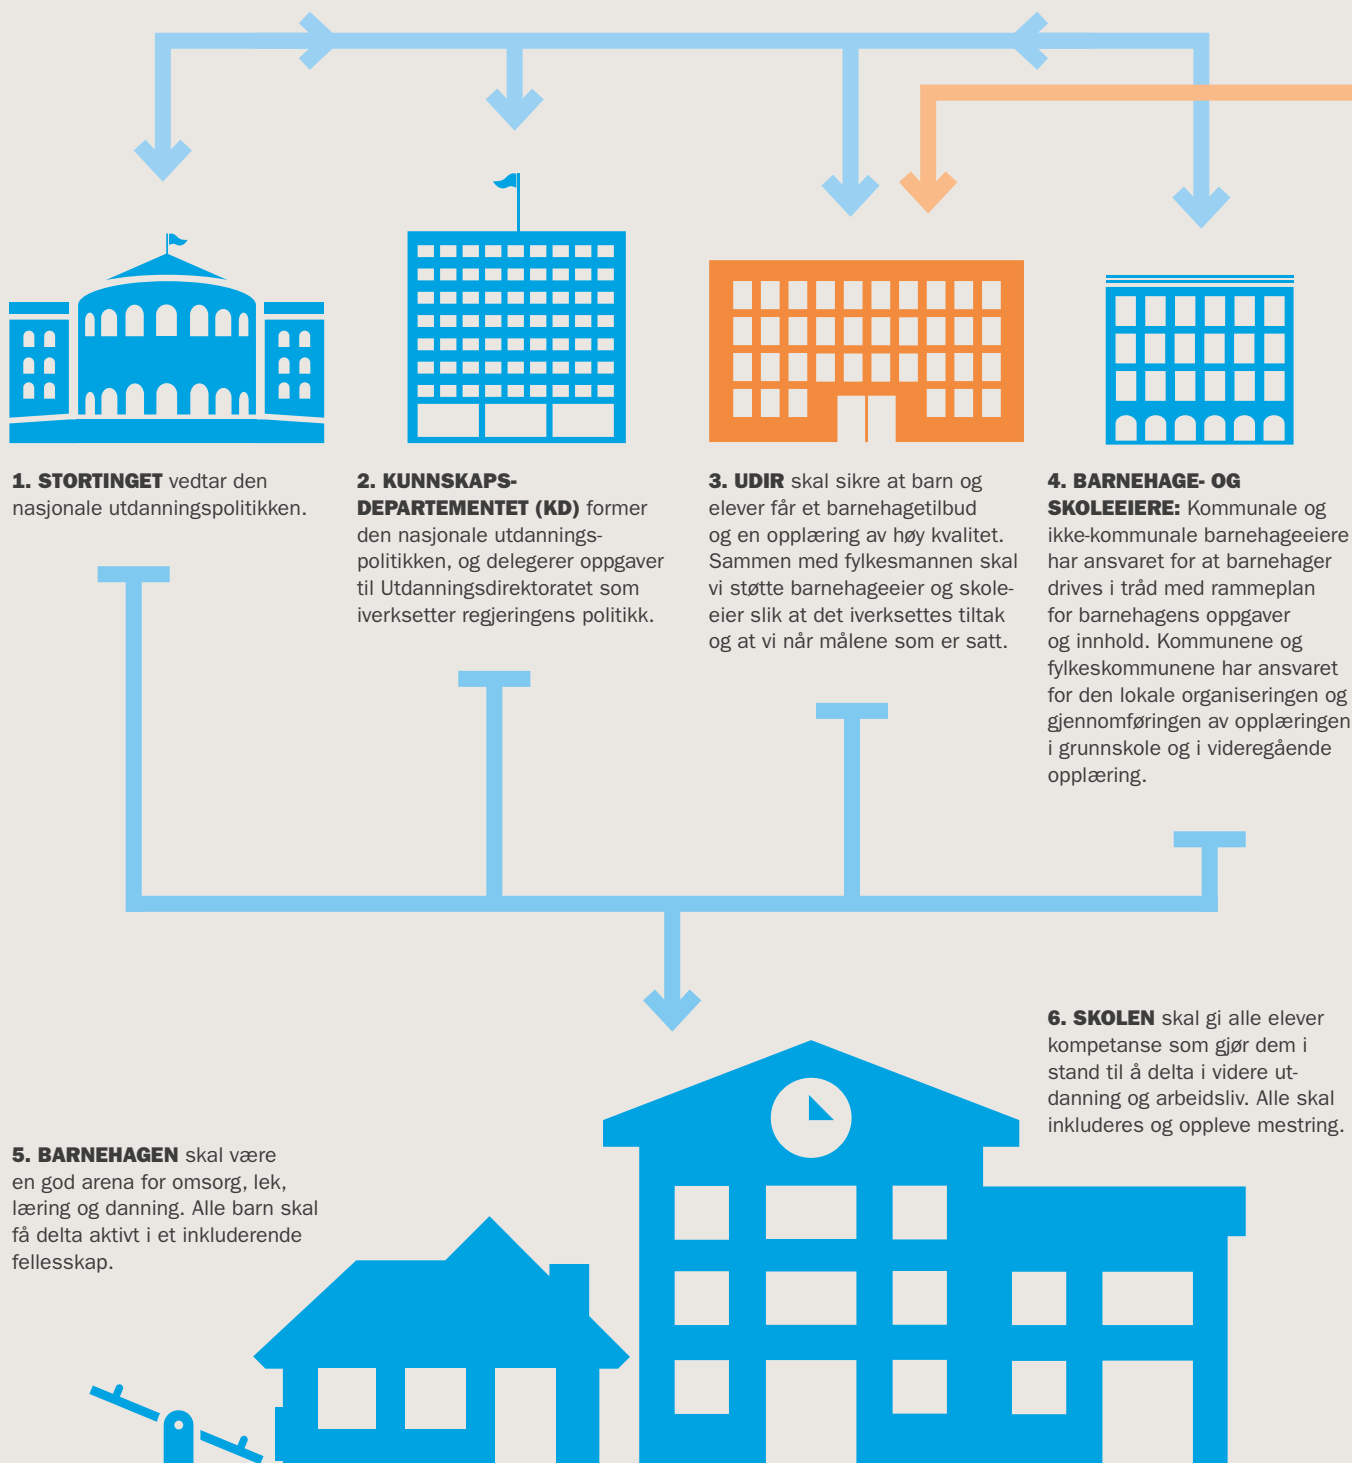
1. **STORTINGET** vedtar den nasjonale utdanningspolitikken.

2. **KUNNSKAPSDEPARTEMENTET (KD)** former den nasjonale utdanningspolitikken, og delegerer oppgaver til Utdanningsdirektoratet som iverksetter regjeringens politikk.

3. **UDIR** skal sikre at barn og elever får et barnehagetilbud og en opplæring av høy kvalitet. Sammen med fylkesmannen skal vi støtte barnehageeier og skoleeier slik at det iverksettes tiltak og at vi når målene som er satt.

4. **BARNEHAGE- OG SKOLEEIERE:** Kommunale og ikke-kommunale barnehageeiere har ansvaret for at barnehager drives i tråd med rammeplan for barnehagens oppgaver og innhold. Kommunene og fylkeskommunene har ansvaret for den lokale organiseringen og gjennomføringen av opplæringen i grunnskole og i videregående opplæring.

6. **SKOLEN** skal gi alle elever kompetanse som gjør dem i stand til å delta i videre utdanning og arbeidsliv. Alle skal inkluderes og oppleve mestring.

5. **BARNEHAGEN** skal være en god arena for omsorg, lek, læring og danning. Alle barn skal få delta aktivt i et inkluderende fellesskap.